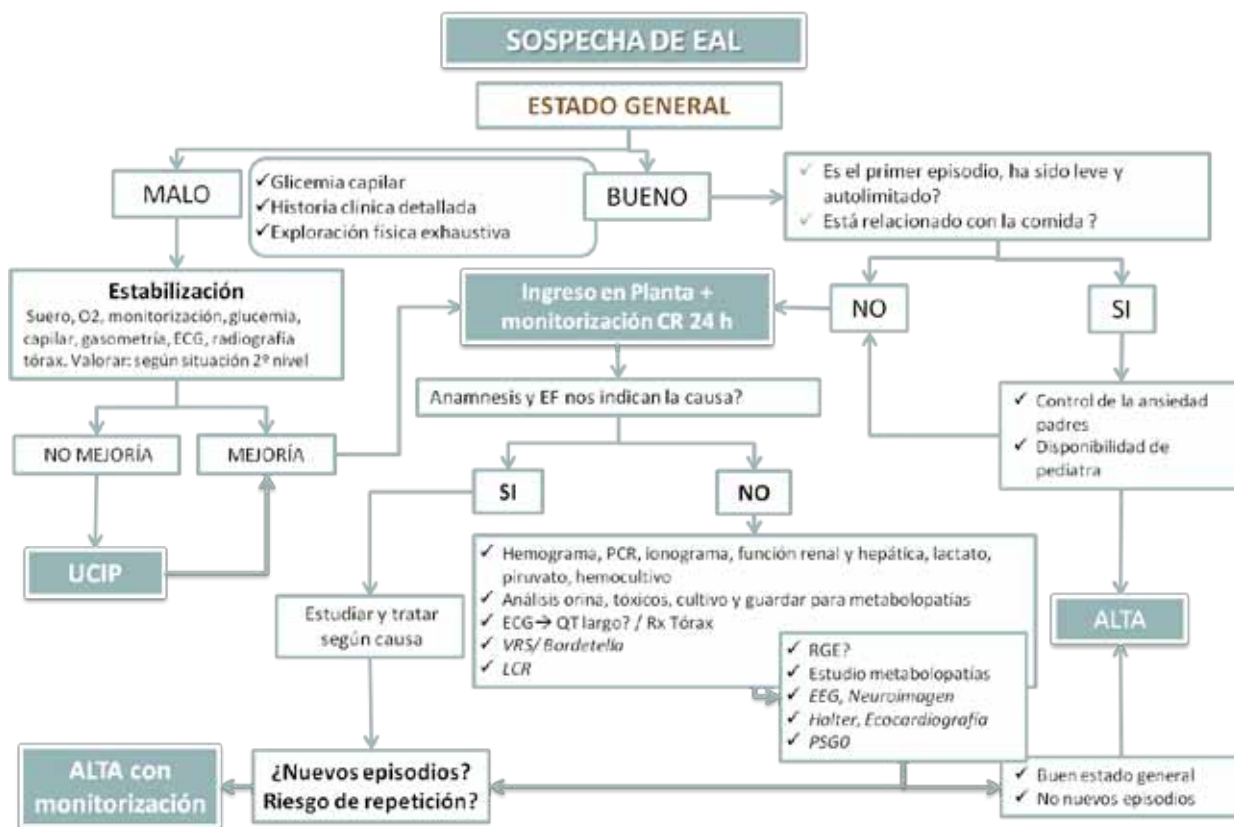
SOSPECHA DE EAL

ESTADO GENERAL

MALO

✓Glicemia capilar
✓Historia clínica detallada
✓Exploración física exhaustiva

BUENO

✓ Es el primer episodio, ha sido leve y autolimitado?
✓ Está relacionado con la comida ?

Estabilización
Suero, O2, monitorización, glucemia, capilar, gasometría, ECG, radiografía tórax. Valorar: según situación 2º nivel

Ingreso en Planta + monitorización CR 24 h

NO

SI

Anamnesis y EF nos indican la causa?

✓ Control de la ansiedad padres
✓ Disponibilidad de pediatra

NO MEJORÍA

MEJORÍA

SI

NO

UCIP

✓ Hemograma, PCR, ionograma, función renal y hepática, lactato, piruvato, hemocultivo
✓ Análisis orina, tóxicos, cultivo y guardar para metabolopatías
✓ ECG→ QT largo? / Rx Tórax
✓ VRS/ Bordetella
✓ LCR

Estudiar y tratar según causa

✓ RGE?
✓ Estudio metabolopatías
✓ EEG, Neuroimagen
✓ Holter, Ecocardiografía
✓ PSGO

ALTA

ALTA con monitorización

¿Nuevos episodios?
Riesgo de repetición?

✓ Buen estado general
✓ No nuevos episodios